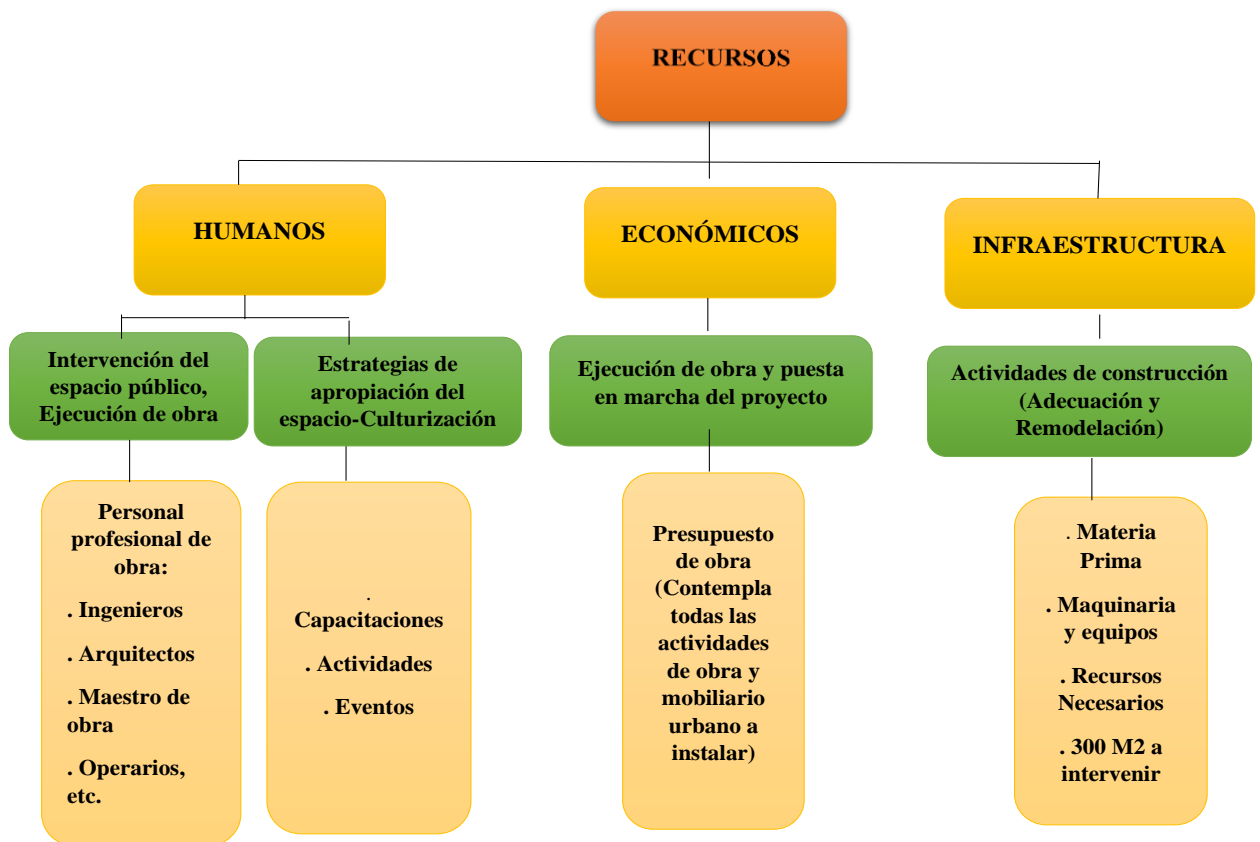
RECURSOS

HUMANOS

ECONÓMICOS

INFRAESTRUCTURA

Intervención del espacio público, Ejecución de obra

Estrategias de apropiación del espacio-Culturización

Ejecución de obra y puesta en marcha del proyecto

Actividades de construcción (Adecuación y Remodelación)

Personal profesional de obra:

. Ingenieros

. Arquitectos

. Maestro de obra

. Operarios, etc.

. Capacitaciones

. Actividades

. Eventos

Presupuesto de obra (Contempla todas las actividades de obra y mobiliario urbano a instalar)

. Materia Prima

. Maquinaria y equipos

. Recursos Necesarios

. 300 M2 a intervenir